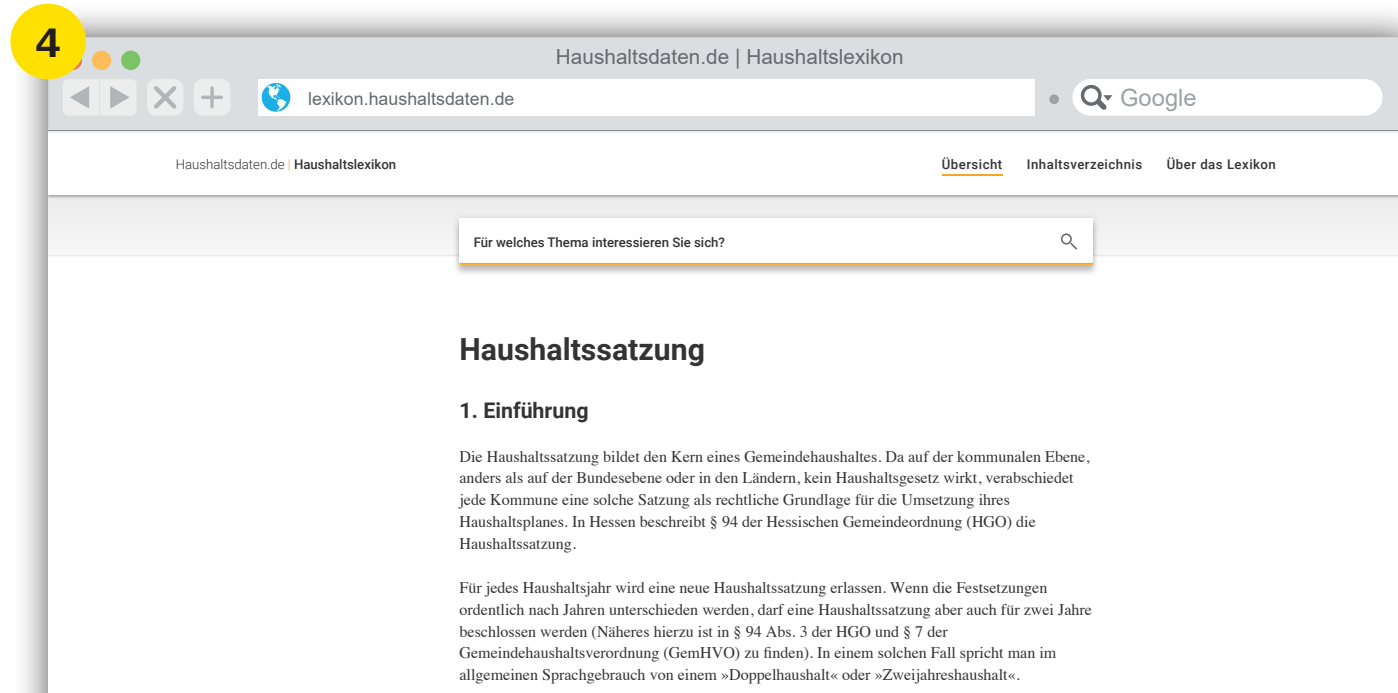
4

Haushaltsdaten.de | Haushaltslexikon

lexikon.haushaltsdaten.de

Google

Haushaltsdaten.de | Haushaltslexikon

Übersicht Inhaltsverzeichnis Über das Lexikon

Für welches Thema interessieren Sie sich?

Haushaltssatzung

1. Einführung

Die Haushaltssatzung bildet den Kern eines Gemeindehaushaltes. Da auf der kommunalen Ebene, anders als auf der Bundesebene oder in den Ländern, kein Haushaltsgesetz wirkt, verabschiedet jede Kommune eine solche Satzung als rechtliche Grundlage für die Umsetzung ihres Haushaltsplanes. In Hessen beschreibt § 94 der Hessischen Gemeindeordnung (HGO) die Haushaltssatzung.

Für jedes Haushaltsjahr wird eine neue Haushaltssatzung erlassen. Wenn die Festsetzungen ordentlich nach Jahren unterschieden werden, darf eine Haushaltssatzung aber auch für zwei Jahre beschlossen werden (Näheres hierzu ist in § 94 Abs. 3 der HGO und § 7 der Gemeindehaushaltsverordnung (GemHVO) zu finden). In einem solchen Fall spricht man im allgemeinen Sprachgebrauch von einem »Doppelhaushalt« oder »Zweijahreshaushalt«.